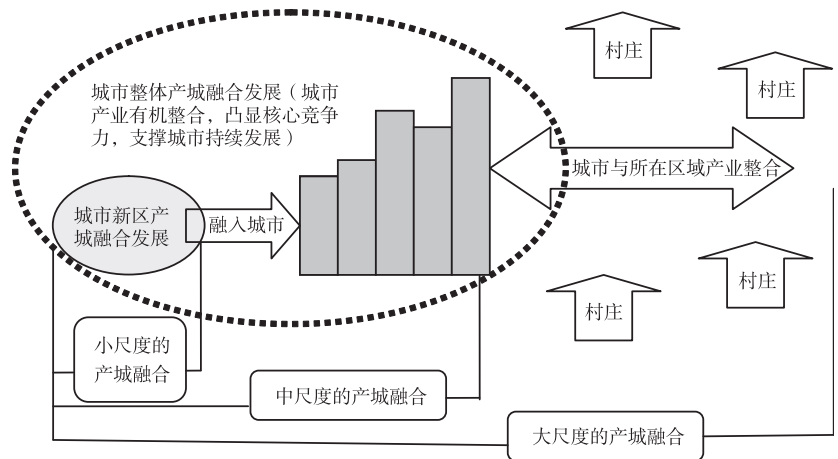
城市整体产城融合发展（城市产业有机整合，凸显核心竞争力，支撑城市持续发展）

村庄

村庄

城市与所在区域产业整合

城市新区产城融合发展

融入城市

村庄

村庄

小尺度的产城融合

中尺度的产城融合

大尺度的产城融合